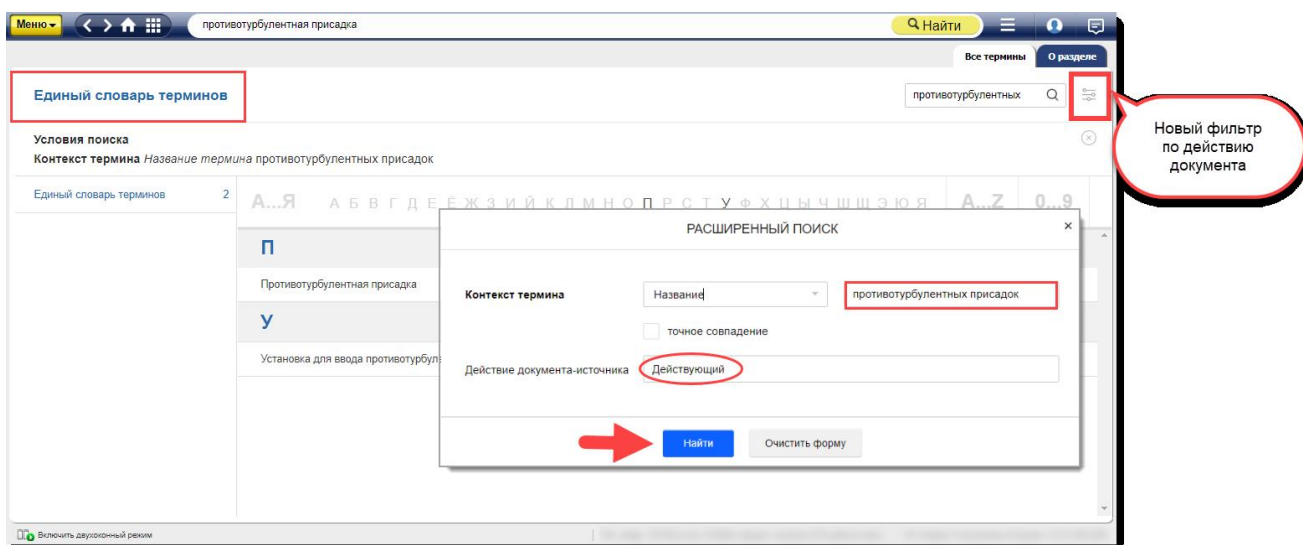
Меню
противотурбулентная присадка
Найти
Все термины
О разделе
Единый словарь терминов
противотурбулентных
Новый фильтр по действию документа
Условия поиска
Контекст термина *Название термина* противотурбулентных присадок
Единый словарь терминов 2
А...Я А Б В Г Д Е Ё Ж З И Й К Л М Н О П Р С Т У Ф Х Ц Ч Ш Щ Э Ю Я A...Z 0...9
П
Противотурбулентная присадка
У
Установка для ввода противотурбул
РАСШИРЕННЫЙ ПОИСК
Контекст термина
Название
противотурбулентных присадок
точное совпадение
Действие документа-источника
Действующий
Найти
Очистить форму
Включить двухоконный режим